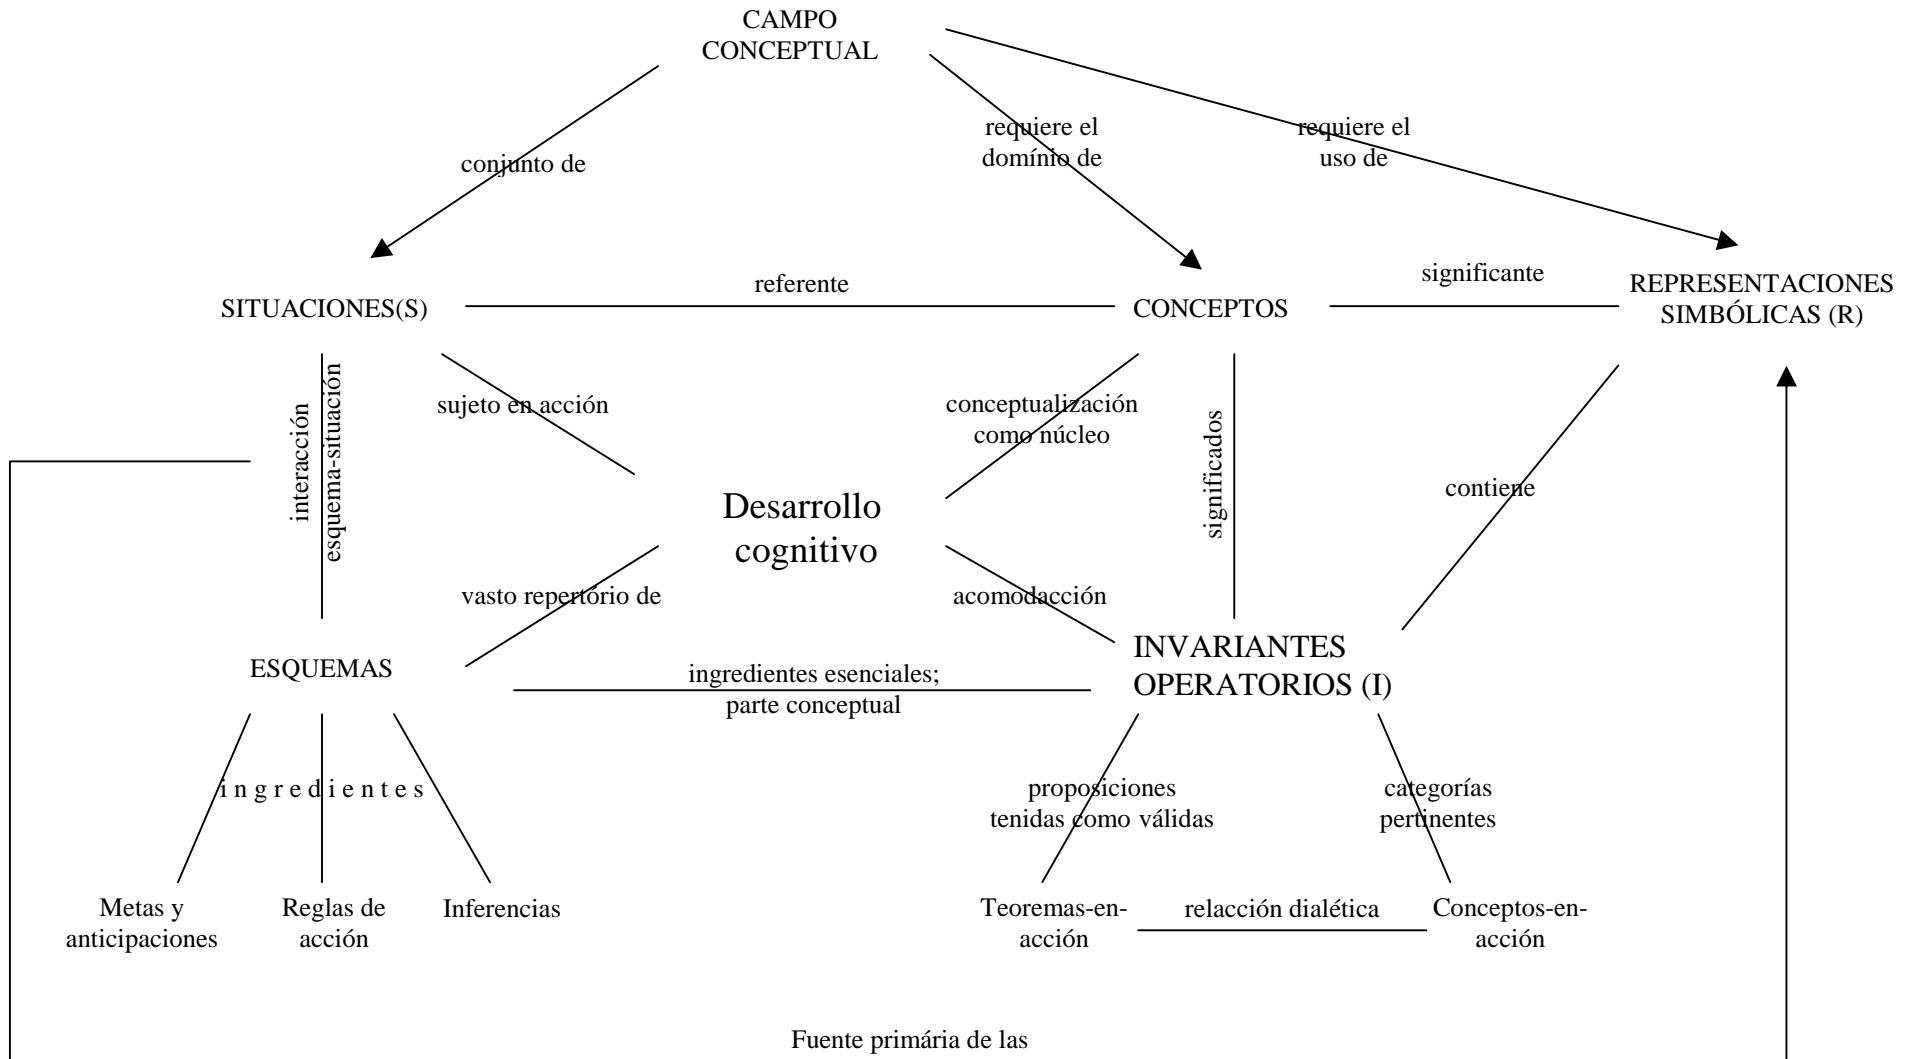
CAMPO CONCEPTUAL

conjunto de

requiere el domínio de

requiere el uso de

SITUACIONES(S)

referente

CONCEPTOS

significante

REPRESENTACIONES SIMBÓLICAS (R)

interacción esquema-situación

sujeto en acción

conceptualización como núcleo

significados

contiene

Desarrollo cognitivo

vasto repertório de

acomodacción

ESQUEMAS

ingredientes esenciales; parte conceptual

INVARIANTES OPERATORIOS (I)

i n g r e d i e n t e s

proposiciones tenidas como válidas

categorías pertinentes

Metas y anticipaciones

Reglas de acción

Inferencias

Teoremas-en-acción

relacción dialética

Conceptos-en-acción

Fuente primária de las